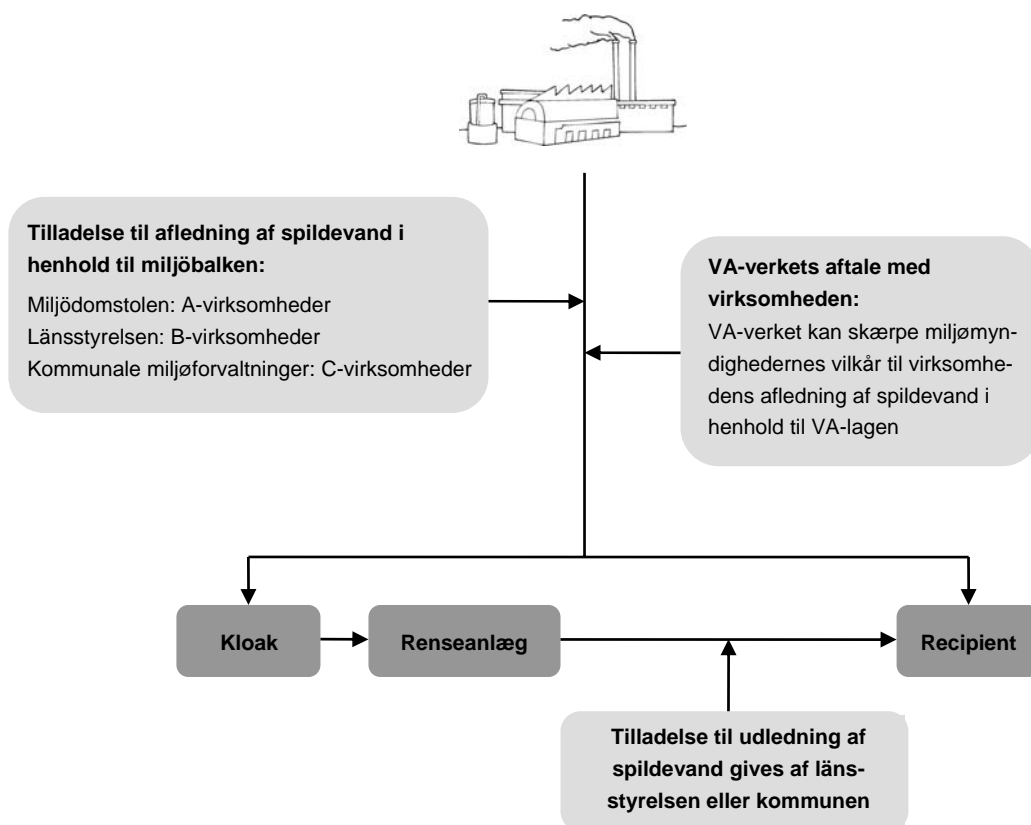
Tilladelse til afledning af spildevand i henhold til miljöbalken:

Miljödomstolen: A-virksomheder
Länsstyrelsen: B-virksomheder
Kommunale miljøforvaltninger: C-virksomheder

VA-verkets aftale med virksomheden:

VA-verket kan skærpe miljømyndighedernes vilkår til virksomhedens afledning af spildevand i henhold til VA-lagen

Kloak

Renseanlæg

Recipient

Tilladelse til udledning af spildevand gives af länsstyrelsen eller kommunen